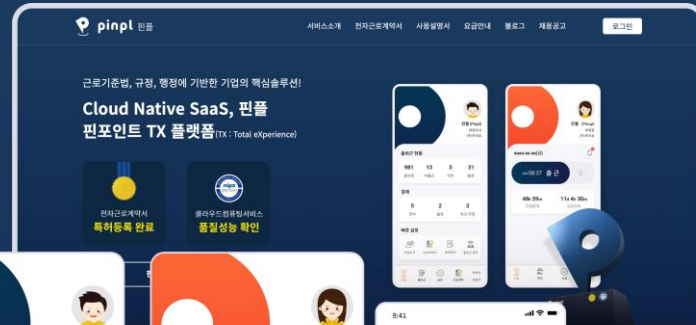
pinpl 핀플

서비스소개 전자근로계약서 사용설명서 요금안내 블로그 채용공고 로그인

근로기준법, 규정, 행정에 기반한 기업의 핵심솔루션!

Cloud Native SaaS, 핀플

핀포인트 TX 플랫폼(TX : Total eXperience)

전자근로계약서
특허등록 완료

클라우드컴퓨팅서비스
품질성능 확인

981 13 5 31

5 2 3

9:41